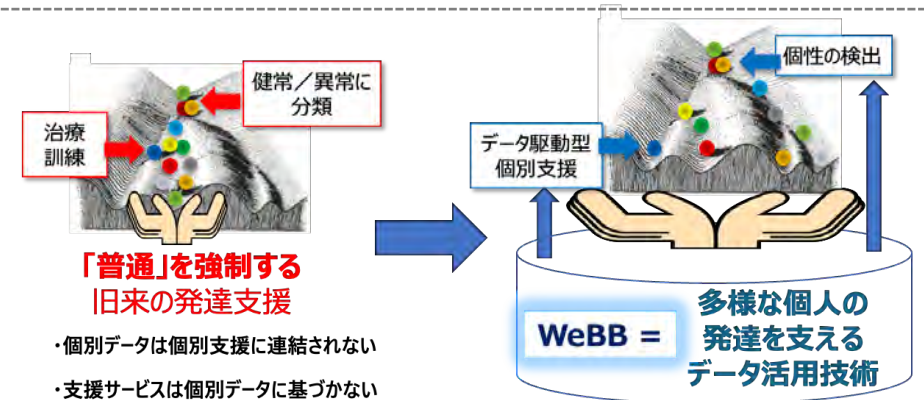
健常／異常に分類

治療訓練

「普通」を強制する
旧来の発達支援

・個別データは個別支援に連結されない

・支援サービスは個別データに基づかない

個性の検出

データ駆動型個別支援

WeBB =

多様な個人の発達を支える
データ活用技術